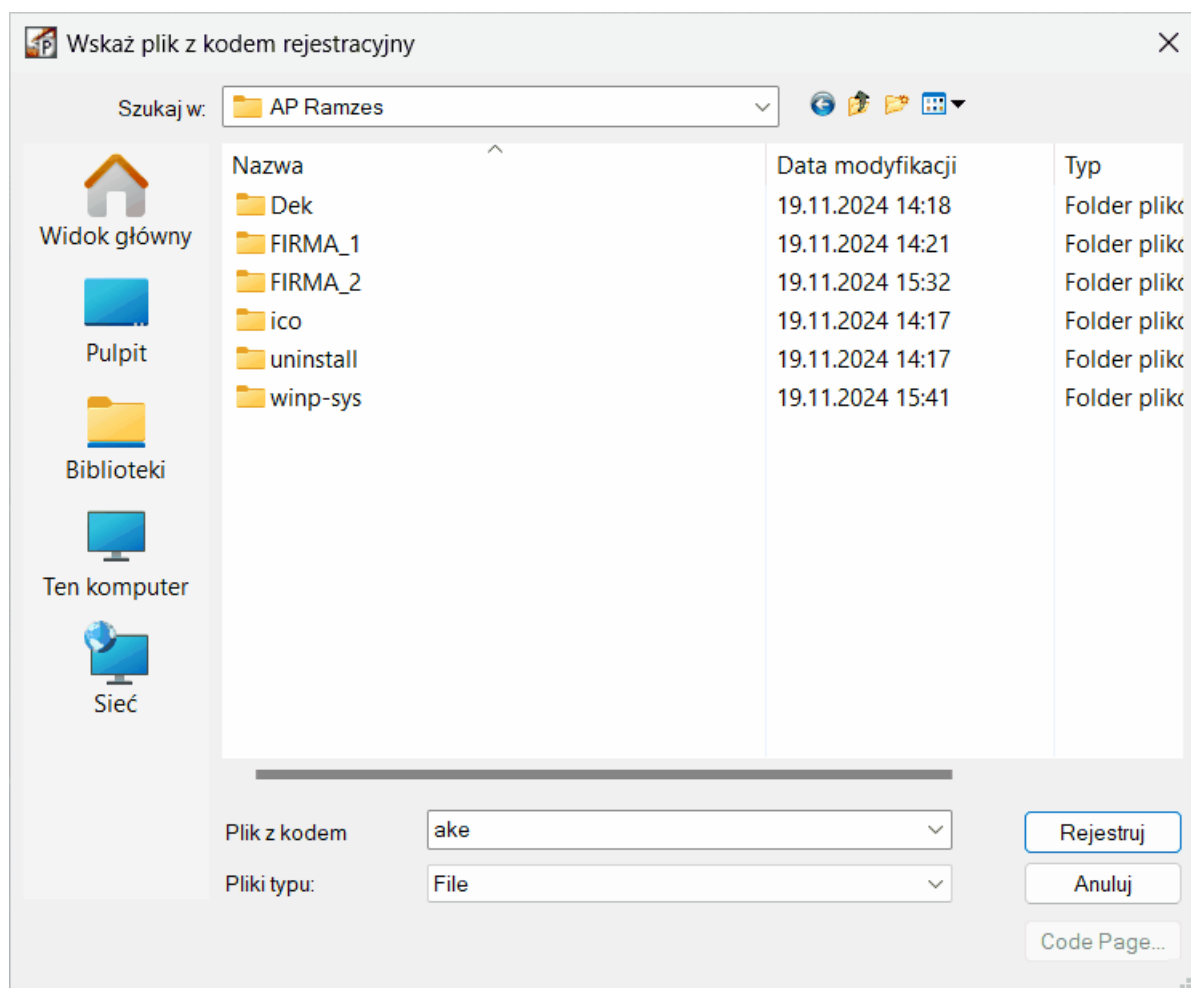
Wskaż plik z kodem rejestracyjny

Szukaj w: AP Ramzes

Widok główny
Pulpit
Biblioteki
Ten komputer
Sieć

| Nazwa | Data modyfikacji | Typ |
|---|---|---|
| Dek | 19.11.2024 14:18 | Folder pliko |
| FIRMA_1 | 19.11.2024 14:21 | Folder pliko |
| FIRMA_2 | 19.11.2024 15:32 | Folder pliko |
| ico | 19.11.2024 14:17 | Folder pliko |
| uninstall | 19.11.2024 14:17 | Folder pliko |
| winp-sys | 19.11.2024 15:41 | Folder pliko |

Plik z kodem ake
Pliki typu: File

Rejestruj
Anuluj
Code Page...